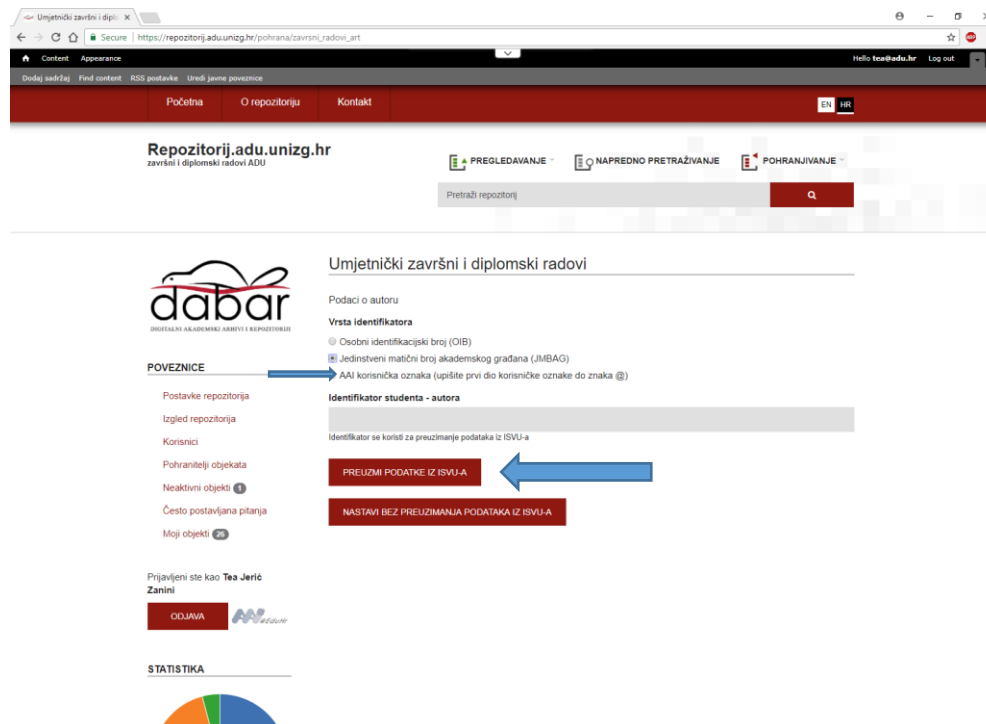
Umjetnički završni i diplo ×

Secure | https://repozitorij.adu.unizg.hr/pohrana/zavrsni_radovi_art

Content Appearance

Hello tea@adu.hr Log out

Dodaj sadržaj Find content RSS postavke Uredi javne poveznice

Početna O repozitoriju Kontakt

EN HR

Repozitorij.adu.unizg.hr
završni i diplomski radovi ADU

PREGLEDAVANJE NAPREDNO PRETRAŽIVANJE POHRANJIVANJE

Pretraži repozitorij

dabar
DIGITALNI AKADEMSKI ARHIVI I REPOZITORIJI

POVEZNICE

Postavke repozitorija
Izgled repozitorija
Korisnici
Pohranitelji objekata
Neaktivni objekti 1
Često postavljana pitanja
Moji objekti 26

Prijavljeni ste kao Tea Jerić Zanini

ODJAVA

AAI@EduHr

STATISTIKA

Umjetnički završni i diplomski radovi

Podaci o autoru

Vrsta identifikatora

Osobni identifikacijski broj (OIB)
Jedinstveni matični broj akademskog građana (JMBAG)
AAI korisnička oznaka (upišite prvi dio korisničke oznake do znaka @)

Identifikator studenta - autora

Identifikator se koristi za preuzimanje podataka iz ISVU-a

PREUZMI PODATKE IZ ISVU-A

NASTAVI BEZ PREUZIMANJA PODATAKA IZ ISVU-A